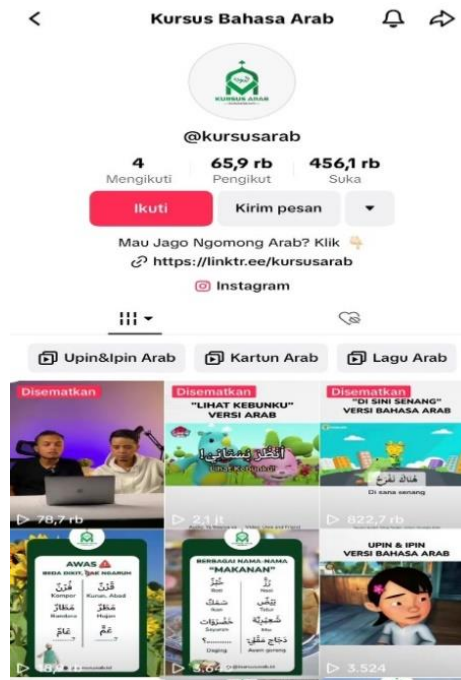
Kursus Bahasa Arab

KURSUS ARAB

@kursusarab

| 4 | 65,9 rb | 456,1 rb |
|---|---|---|
| Mengikuti | Pengikut | Suka |

Ikuti
Kirim pesan

Mau Jago Ngomong Arab? Klik
https://linktr.ee/kursusarab
Instagram

Upin&Ipin Arab
Kartun Arab
Lagu Arab

Disematkan
78,7 rb

Disematkan
"LIHAT KEBUNKU" VERSI ARAB
أُنْظُرْ بُسْتَانِي
21 jt

Disematkan
"DI SINI SENANG" VERSI BAHASA ARAB
هُنَاكَ نَفْرَحُ
Di sana senang
822,7 rb

AWAS
BEDA DIKIT, BAH NGARUH
قُرْنٌ Kompor
قُرْآنٌ Kuran, Abad
مَطَارٌ Bandara
مَطَرٌ Hujan
عَمٌّ
عَامٌ
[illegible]

BERBAGAI NAMA-NAMA "MAKANAN"
خُبْزٌ Roti
رُزٌّ Nasi
بَيْضٌ Telur
شَعِيْرِيَّة Mie
خَضْرَوَاتٌ Sayuran
لَحْمٌ Daging
دَجَاجٌ مَقْلِيٌّ Ayam goreng
3.6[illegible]

UPIN & IPIN VERSI BAHASA ARAB
3.524